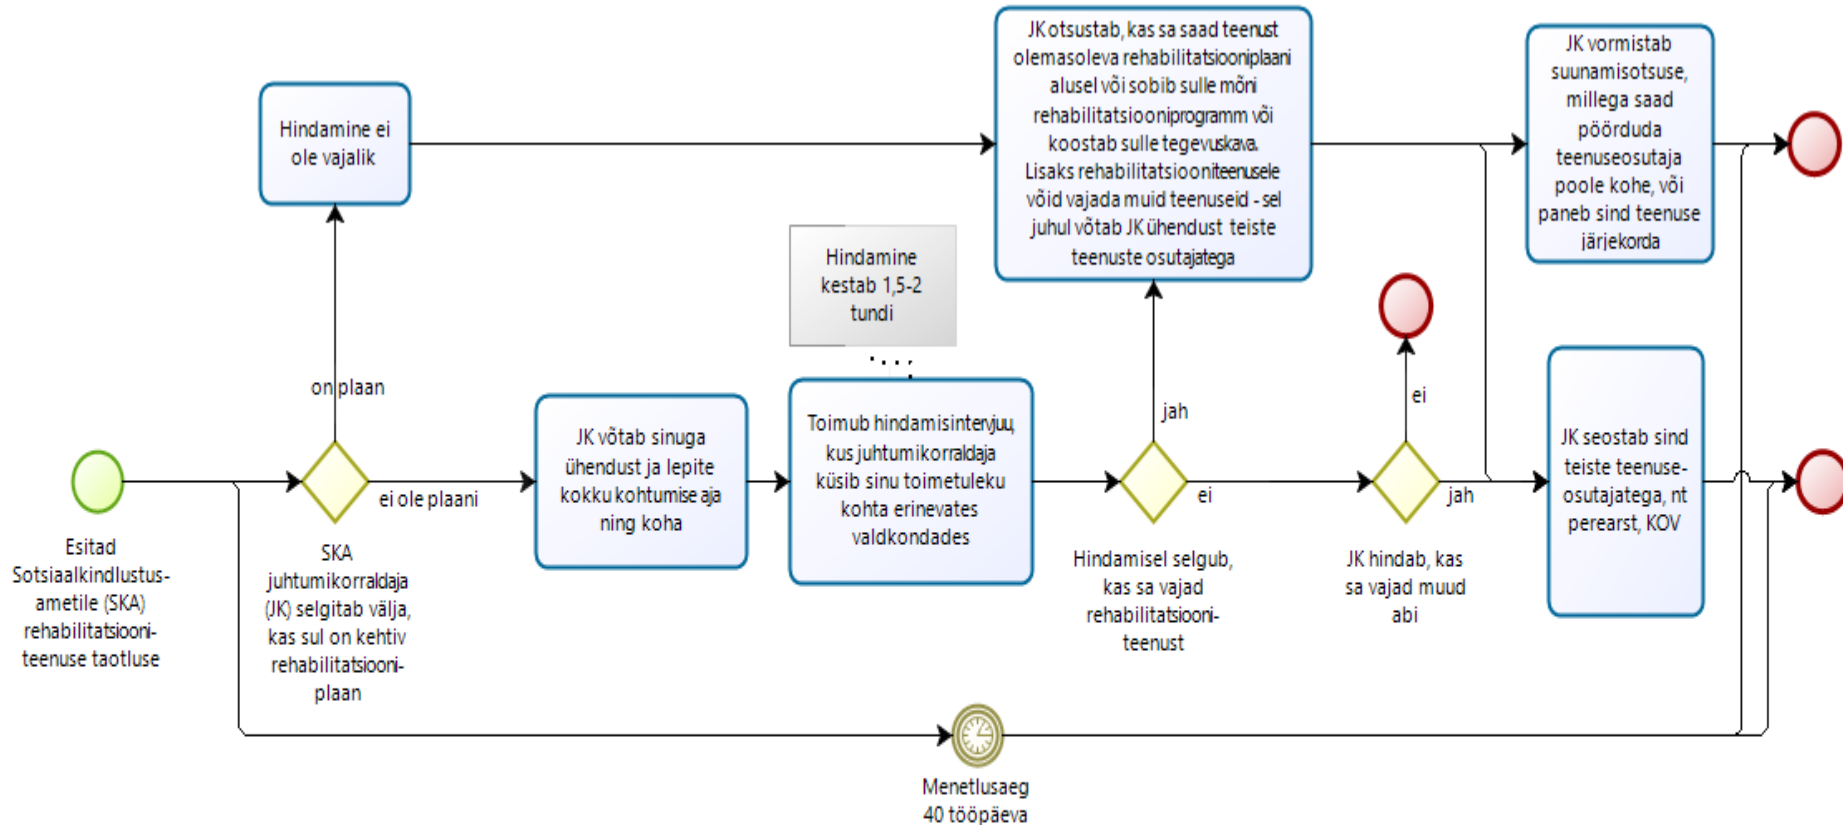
Esitad Sotsiaalkindlustusametile (SKA) rehabilitatsiooniteenuse taotluse

SKA juhtumikorraldaja (JK) selgitab välja, kas sul on kehtiv rehabilitatsiooniplaan

on plaan

Hindamine ei ole vajalik

ei ole plaani

JK võtab sinuga ühendust ja lepite kokku kohtumise aja ning koha

Hindamine kestab 1,5-2 tundi

Toimub hindamisintervjuu, kus juhtumikorraldaja küsib sinu toimetuleku kohta erinevates valdkondades

Hindamisel selgub, kas sa vajad rehabilitatsiooniteenust

jah

ei

JK otsustab, kas sa saad teenust olemasoleva rehabilitatsiooniplaani alusel või sobib sulle mõni rehabilitatsiooniprogramm või koostab sulle tegevuskava. Lisaks rehabilitatsiooniteenusele võid vajada muid teenuseid - sel juhul võtab JK ühendust teiste teenuste osutajatega

JK hindab, kas sa vajad muud abi

ei

jah

JK vormistab suunamisotsuse, millega saad pöörduda teenuseosutaja poole kohe, või paneb sind teenuse järjekorda

JK seostab sind teiste teenuseosutajatega, nt perearst, KOV

Menetlusaeg 40 tööpäeva